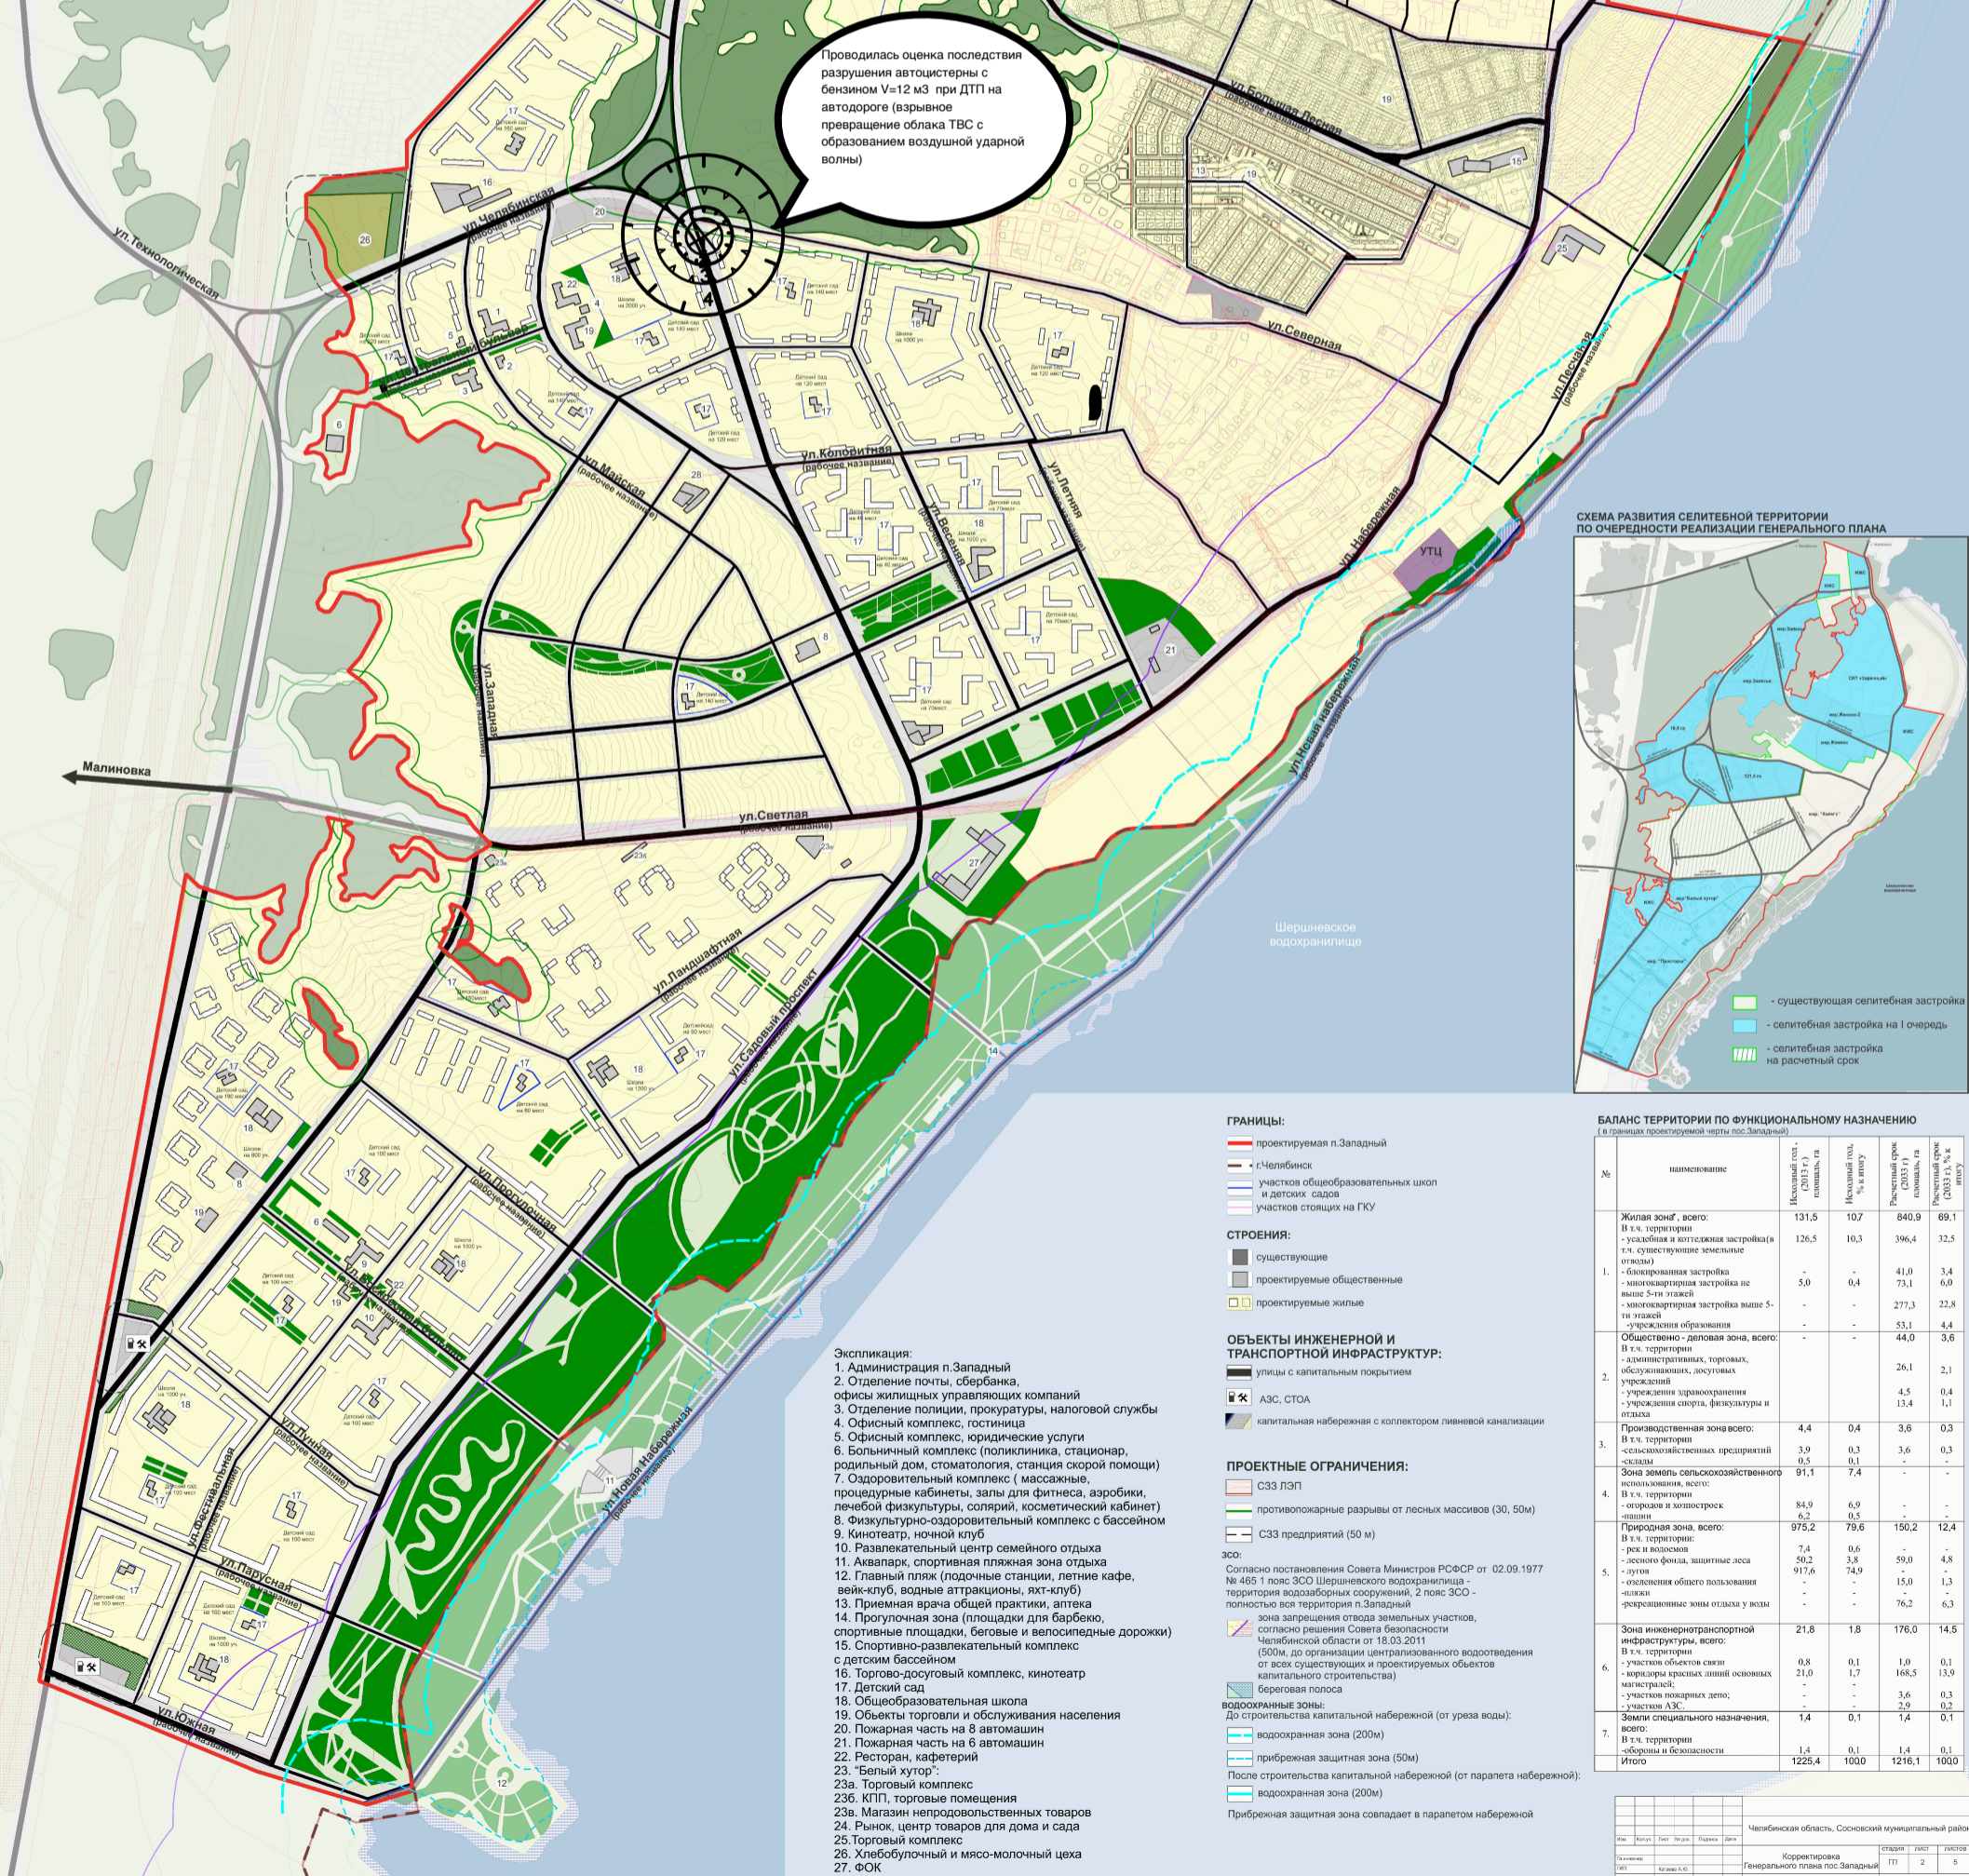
Проводилась оценка последствия разрушения автоцистерны с бензином V=12 м3 при ДТП на автодороге (взрывное превращение облака ТВС с образованием воздушной ударной волны)

ул.Большая Лесная
ул.Челябинская (рабочее название)
ул.Технологическая
ул.Северная
ул.Песчаная (рабочее название)
ул.Колоритная (рабочее название)
ул.Майская (рабочее название)
ул.Летняя
ул.Весенняя (рабочее название)
ул.Набережная
УТЦ
ул.Западная (рабочее название)
Малиновка
ул.Светлая (рабочее название)
ул.Новая Набережная (рабочее название)
ул.Ландшафтная (рабочее название)
ул.Садовый проспект
Шершневское водохранилище
ул.Прогулочная (рабочее название)
ул.Лунная (рабочее название)
ул.Обсерваторная (рабочее название)
ул.Парусная (рабочее название)
ул.Южная (рабочее название)
ул.Новая Набережная (рабочее название)

СХЕМА РАЗВИТИЯ СЕЛИТЕБНОЙ ТЕРРИТОРИИ ПО ОЧЕРЕДНОСТИ РЕАЛИЗАЦИИ ГЕНЕРАЛЬНОГО ПЛАНА
- существующая селитебная застройка
- селитебная застройка на I очередь
- селитебная застройка на расчетный срок

ГРАНИЦЫ:
проектируемая п.Западный
г.Челябинск
участков общеобразовательных школ и детских садов
участков стоящих на ГКУ

СТРОЕНИЯ:
существующие
проектируемые общественные
проектируемые жилые

ОБЪЕКТЫ ИНЖЕНЕРНОЙ И ТРАНСПОРТНОЙ ИНФРАСТРУКТУР:
улицы с капитальным покрытием
АЗС, СТОА
капитальная набережная с коллектором ливневой канализации

ПРОЕКТНЫЕ ОГРАНИЧЕНИЯ:
СЗЗ ЛЭП
противопожарные разрывы от лесных массивов (30, 50м)
СЗЗ предприятий (50 м)
ЗСО:
Согласно постановления Совета Министров РСФСР от 02.09.1977 № 465 1 пояс ЗСО Шершневского водохранилища - территория водозаборных сооружений, 2 пояс ЗСО - полностью вся территория п.Западный
зона запрещения отвода земельных участков, согласно решения Совета безопасности Челябинской области от 18.03.2011 (500м, до организации централизованного водоотведения от всех существующих и проектируемых объектов капитального строительства)
береговая полоса
ВОДООХРАННЫЕ ЗОНЫ:
До строительства капитальной набережной (от уреза воды):
водоохранная зона (200м)
прибрежная защитная зона (50м)
После строительства капитальной набережной (от парапета набережной):
водоохранная зона (200м)
Прибрежная защитная зона совпадает в парапетом набережной

Экспликация:
1. Администрация п.Западный
2. Отделение почты, сбербанка, офисы жилищных управляющих компаний
3. Отделение полиции, прокуратуры, налоговой службы
4. Офисный комплекс, гостиница
5. Офисный комплекс, юридические услуги
6. Больничный комплекс (поликлиника, стационар, родильный дом, стоматология, станция скорой помощи)
7. Оздоровительный комплекс ( массажные, процедурные кабинеты, залы для фитнеса, аэробики, лечебой физкультуры, солярий, косметический кабинет)
8. Физкультурно-оздоровительный комплекс с бассейном
9. Кинотеатр, ночной клуб
10. Развлекательный центр семейного отдыха
11. Аквапарк, спортивная пляжная зона отдыха
12. Главный пляж (лодочные станции, летние кафе, вейк-клуб, водные аттракционы, яхт-клуб)
13. Приемная врача общей практики, аптека
14. Прогулочная зона (площадки для барбекю, спортивные площадки, беговые и велосипедные дорожки)
15. Спортивно-развлекательный комплекс с детским бассейном
16. Торгово-досуговый комплекс, кинотеатр
17. Детский сад
18. Общеобразовательная школа
19. Объекты торговли и обслуживания населения
20. Пожарная часть на 8 автомашин
21. Пожарная часть на 6 автомашин
22. Ресторан, кафетерий
23. "Белый хутор":
23а. Торговый комплекс
23б. КПП, торговые помещения
23в. Магазин непродовольственных товаров
24. Рынок, центр товаров для дома и сада
25.Торговый комплекс
26. Хлебобулочный и мясо-молочный цеха
27. ФОК

БАЛАНС ТЕРРИТОРИИ ПО ФУНКЦИОНАЛЬНОМУ НАЗНАЧЕНИЮ
( в границах проектируемой черты пос.Западный)

| № | наименование | Исходный год (2013 г.), площадь, га | Исходный год, % к итогу | Расчетный срок (2033 г.), площадь, га | Расчетный срок (2033 г.), % к итогу |
|---|---|---|---|---|---|
| 1. | Жилая зона, всего: В т.ч. территории - усадебная и коттеджная застройка(в т.ч. существующие земельные отводы) - блокированная застройка - многоквартирная застройка не выше 5-ти этажей - многоквартирная застройка выше 5-ти этажей -учреждения образования | 131,5 126,5 - 5,0 - - | 10,7 10,3 - 0,4 - - | 840,9 396,4 41,0 73,1 277,3 53,1 | 69,1 32,5 3,4 6,0 22,8 4,4 |
| 2. | Общественно - деловая зона, всего: В т.ч. территории - административных, торговых, обслуживающих, досуговых учреждений - учреждения здравоохранения - учреждения спорта, физкультуры и отдыха | - | - | 44,0 26,1 4,5 13,4 | 3,6 2,1 0,4 1,1 |
| 3. | Производственная зона всего: В т.ч. территории -сельскохозяйственных предприятий -склады | 4,4 3,9 0,5 | 0,4 0,3 0,1 | 3,6 3,6 - | 0,3 0,3 - |
| 4. | Зона земель сельскохозяйственного использования, всего: В т.ч. территории - огородов и хозпострое -пашни | 91,1 84,9 6,2 | 7,4 6,9 0,5 | - - - | - - - |
| 5. | Природная зона, всего: В т.ч. территории: - рек и водоемов - лесного фонда, защитные леса - лугов - озеленения общего пользования -пляжи -рекреационные зоны отдыха у воды | 975,2 7,4 50,2 917,6 - - - | 79,6 0,6 3,8 74,9 - - - | 150,2 - 59,0 - 15,0 - 76,2 | 12,4 - 4,8 - 1,3 - 6,3 |
| 6. | Зона инженернотранспортной инфраструктуры, всего: В т.ч. территории - участков объектов связи - коридоры красных линий основных магистралей; - участков пожарных депо; - участков АЗС | 21,8 0,8 21,0 - - - | 1,8 0,1 1,7 - - - | 176,0 1,0 168,5 3,6 2,9 | 14,5 0,1 13,9 0,3 0,2 |
| 7. | Земли специального назначения, всего: В т.ч. территории -обороны и безопасности | 1,4 1,4 | 0,1 0,1 | 1,4 1,4 | 0,1 0,1 |
| | Итого | 1225,4 | 100,0 | 1216,1 | 100,0 |

Челябинская область, Сосновский муниципальный район
Корректировка Генерального плана пос.Западный
стадия ГП лист 2 листов 5